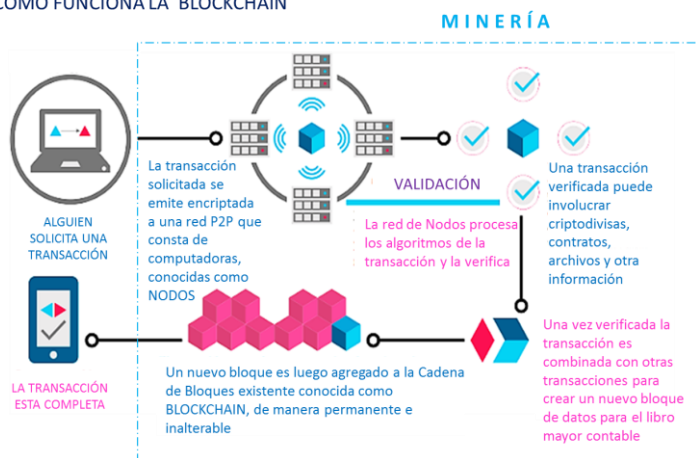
OMO FUNCIONA LA BLOCKCHAIN

MINERÍA

ALGUIEN SOLICITA UNA TRANSACCIÓN

La transacción solicitada se emite encriptada a una red P2P que consta de computadoras, conocidas como NODOS

VALIDACIÓN

La red de Nodos procesa los algoritmos de la transacción y la verifica

Una transacción verificada puede involucrar criptodivisas, contratos, archivos y otra información

Una vez verificada la transacción es combinada con otras transacciones para crear un nuevo bloque de datos para el libro mayor contable

Un nuevo bloque es luego agregado a la Cadena de Bloques existente conocida como BLOCKCHAIN, de manera permanente e inalterable

LA TRANSACCIÓN ESTA COMPLETA